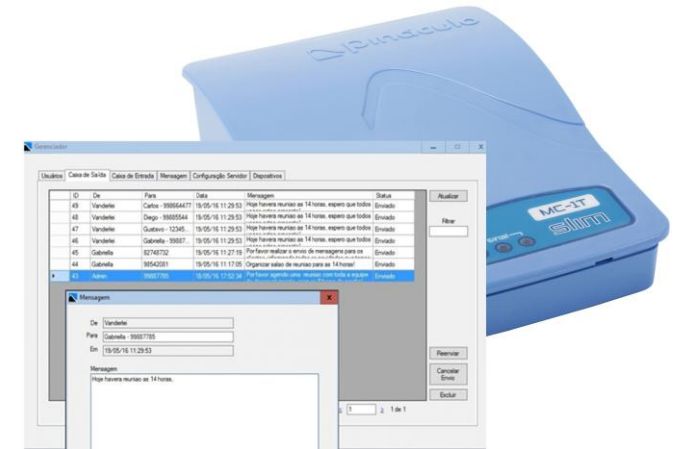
pinaculo

MC-1T

slim

Gerenciador

Usuários | Caixa de Saída | Caixa de Entrada | Mensagem | Configuração Servidor | Dispositivos

| ID | De | Para | Data | Mensagem | Status |
|---|---|---|---|---|---|
| 49 | Vanderlei | Carlos - 998664477 | 19/05/16 11:29:53 | Hoje havera reuniao as 14 horas, espero que todos | Enviado |
| 48 | Vanderlei | Diego - 99885544 | 19/05/16 11:29:53 | Hoje havera reuniao as 14 horas, espero que todos | Enviado |
| 47 | Vanderlei | Gustavo - 12345... | 19/05/16 11:29:53 | Hoje havera reuniao as 14 horas, espero que todos | Enviado |
| 46 | Vanderlei | Gabriella - 99887... | 19/05/16 11:29:53 | Hoje havera reuniao as 14 horas, espero que todos | Enviado |
| 45 | Gabriella | 82748732 | 19/05/16 11:27:15 | Por favor realizar o envio de mensagens para os | Enviado |
| 44 | Gabriella | 98542081 | 19/05/16 11:17:05 | Organizar salao de reuniao para as 14 horas! | Enviado |
| 43 | Admin | 99887785 | 19/05/16 17:52:34 | Por favor agende uma reuniao com toda a equipe | Enviado |

Atualizar

Filtrar

Mensagem

De Vanderlei

Para Gabriella - 99887785

Em 19/05/16 11:29:53

Mensagem

Hoje havera reuniao as 14 horas.

Reenviar

Cancelar Envio

Excluir

1 1 de 1